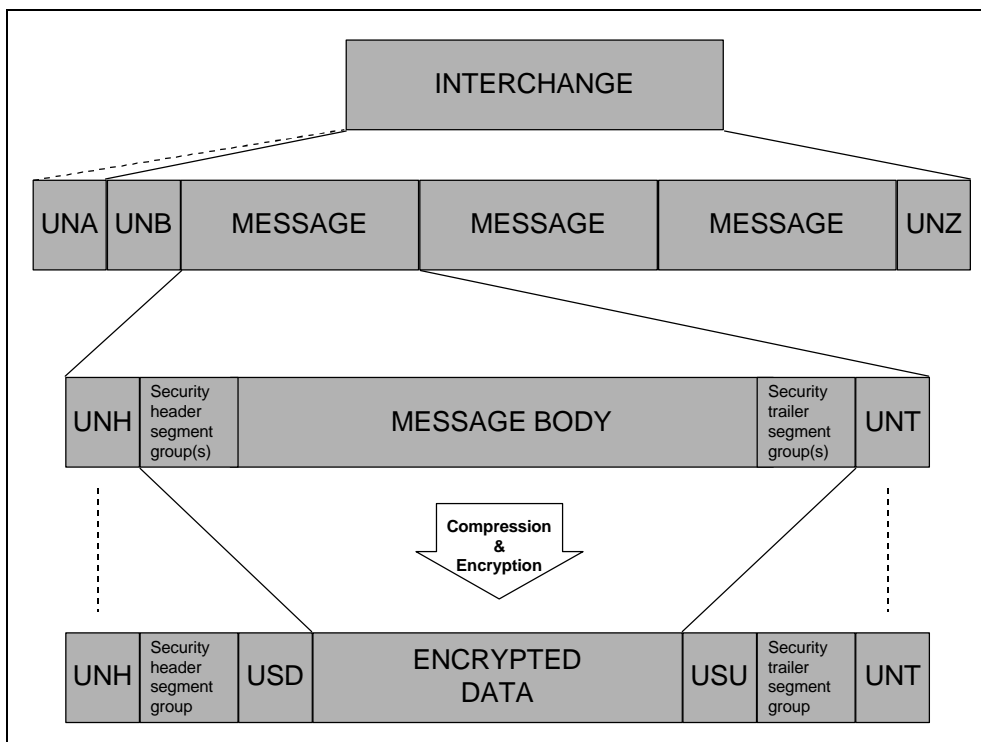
INTERCHANGE

UNA UNB MESSAGE MESSAGE MESSAGE UNZ

UNH Security header segment group(s) MESSAGE BODY Security trailer segment group(s) UNT

Compression & Encryption

UNH Security header segment group USD ENCRYPTED DATA USU Security trailer segment group UNT